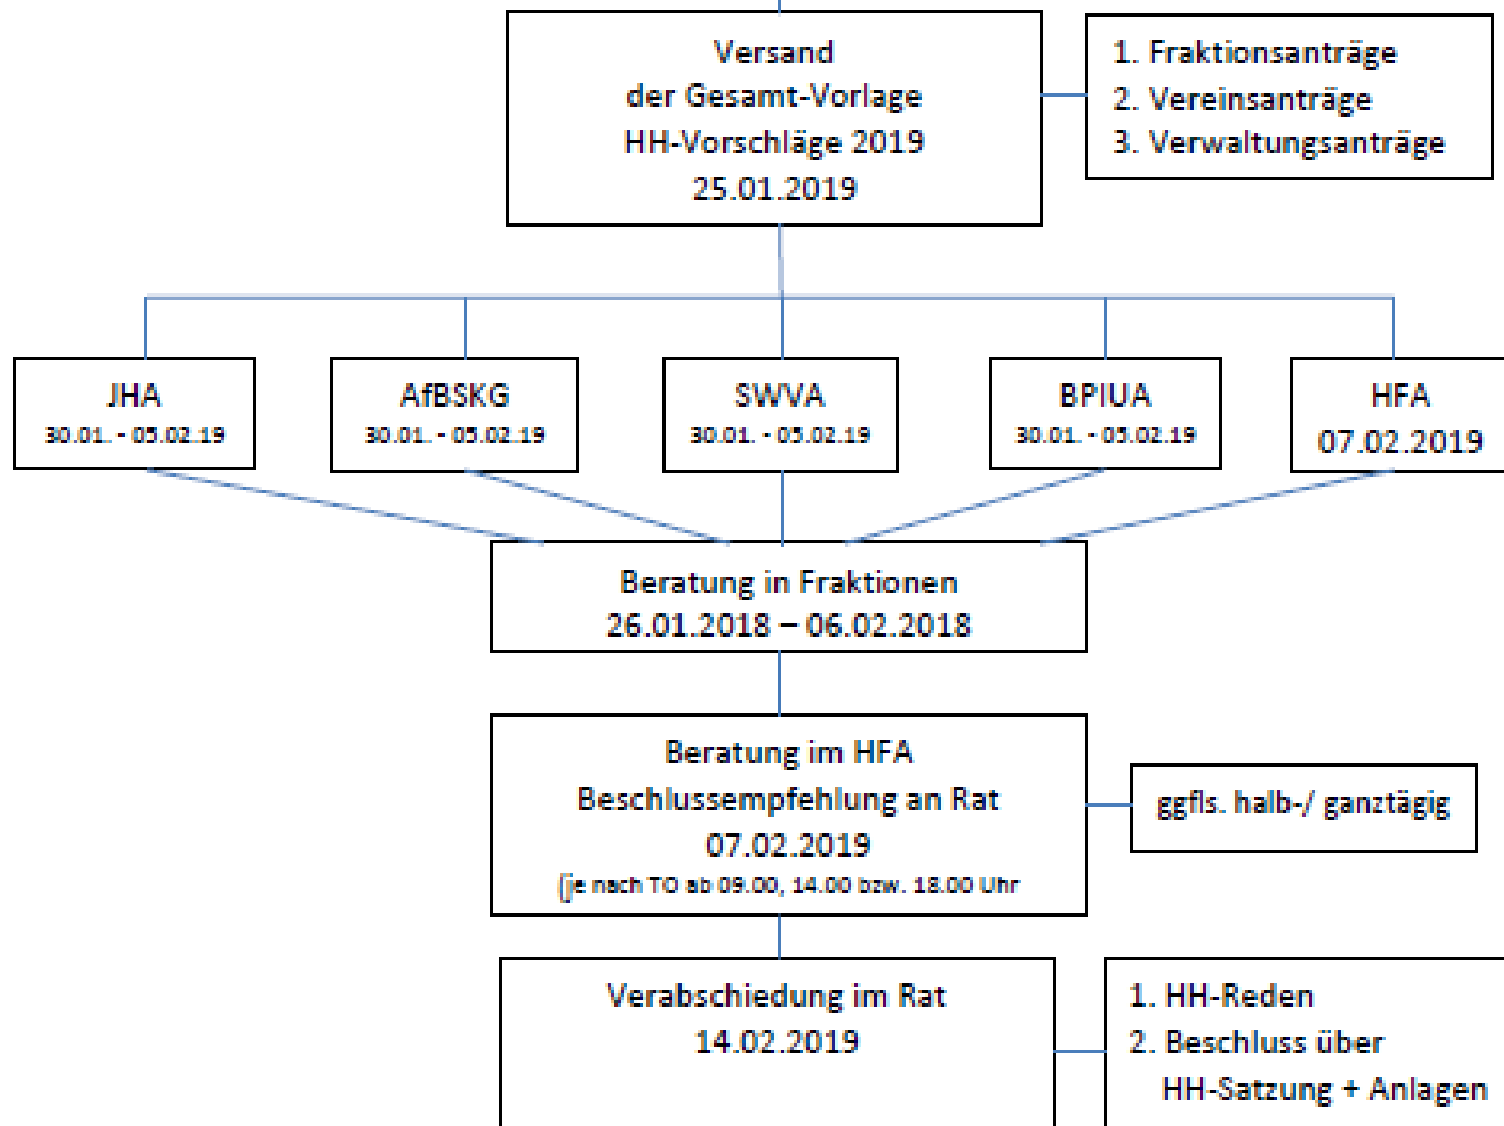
Versand
der Gesamt-Vorlage
HH-Vorschläge 2019
25.01.2019

1. Fraktionsanträge
2. Vereinsanträge
3. Verwaltungsanträge

JHA
30.01. - 05.02.19

AfBSKG
30.01. - 05.02.19

SWVA
30.01. - 05.02.19

BPIUA
30.01. - 05.02.19

HFA
07.02.2019

Beratung in Fraktionen
26.01.2018 – 06.02.2018

Beratung im HFA
Beschlussempfehlung an Rat
07.02.2019
(je nach TO ab 09.00, 14.00 bzw. 18.00 Uhr

ggfls. halb-/ ganztägig

Verabschiedung im Rat
14.02.2019

1. HH-Reden
2. Beschluss über
HH-Satzung + Anlagen